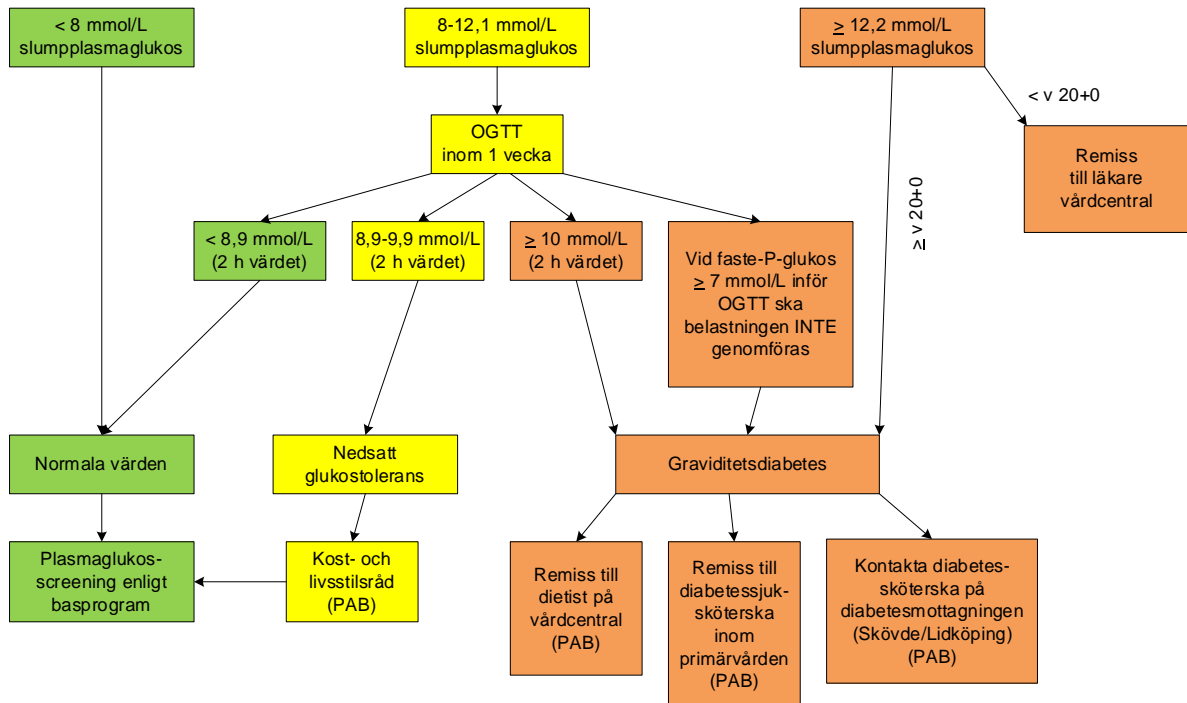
< 8 mmol/L slumpplasmaglukos

8-12,1 mmol/L slumpplasmaglukos

≥ 12,2 mmol/L slumpplasmaglukos

< v 20+0

Remiss till läkare vårdcentral

OGTT inom 1 vecka

≥ v 20+0

< 8,9 mmol/L (2 h värdet)

8,9-9,9 mmol/L (2 h värdet)

≥ 10 mmol/L (2 h värdet)

Vid faste-P-glukos ≥ 7 mmol/L inför OGTT ska belastningen INTE genomföras

Normala värden

Nedsatt glukostolerans

Graviditetsdiabetes

Plasmaglukos-screening enligt basprogram

Kost- och livsstilsråd (PAB)

Remiss till dietist på vårdcentral (PAB)

Remiss till diabetessjuk-sköterska inom primärvården (PAB)

Kontakta diabetes-sköterska på diabetesmottagningen (Skövde/Lidköping) (PAB)